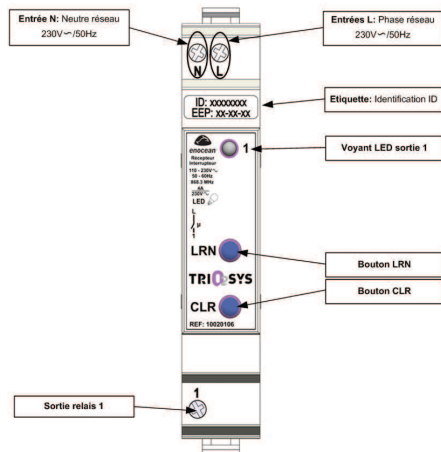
Entrée N: Neutre réseau
230V∽/50Hz

Entrées L: Phase réseau
230V∽/50Hz

N L

ID: xxxxxxxx
EEP: xx-xx-xx

Etiquette: Identification ID

enocean
Récepteur
Interrupteur
110 - 230V∽
50 - 60Hz
868.3 MHz
230V∽
LED

1

Voyant LED sortie 1

LRN

Bouton LRN

TRIOSYS

CLR

Bouton CLR

REF: 10020106

1

Sortie relais 1